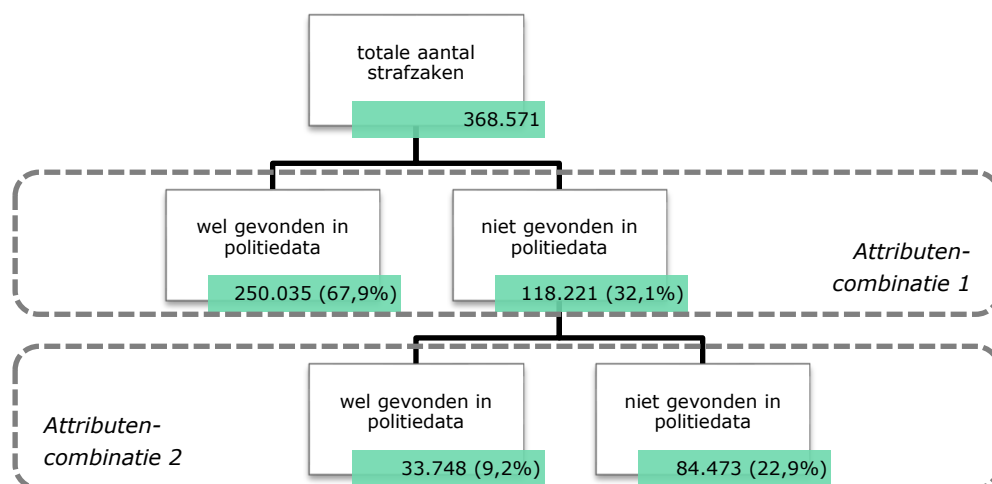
totale aantal strafzaken

368.571

wel gevonden in politiedata

250.035 (67,9%)

niet gevonden in politiedata

118.221 (32,1%)

Attributen-combinatie 1

Attributen-combinatie 2

wel gevonden in politiedata

33.748 (9,2%)

niet gevonden in politiedata

84.473 (22,9%)